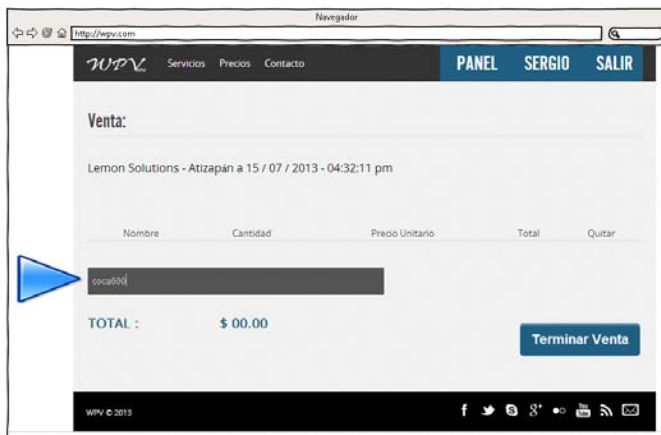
Navegador

http://wpv.com

WPV Servicios Precios Contacto

PANEL SERGIO SALIR

Venta:

Lemon Solutions - Atizapán a 15 / 07 / 2013 - 04:32:11 pm

| Nombre | Cantidad | Precio Unitario | Total | Quitar |
|---|---|---|---|---|

coca600

TOTAL : $ 00.00

Terminar Venta

WPV © 2013